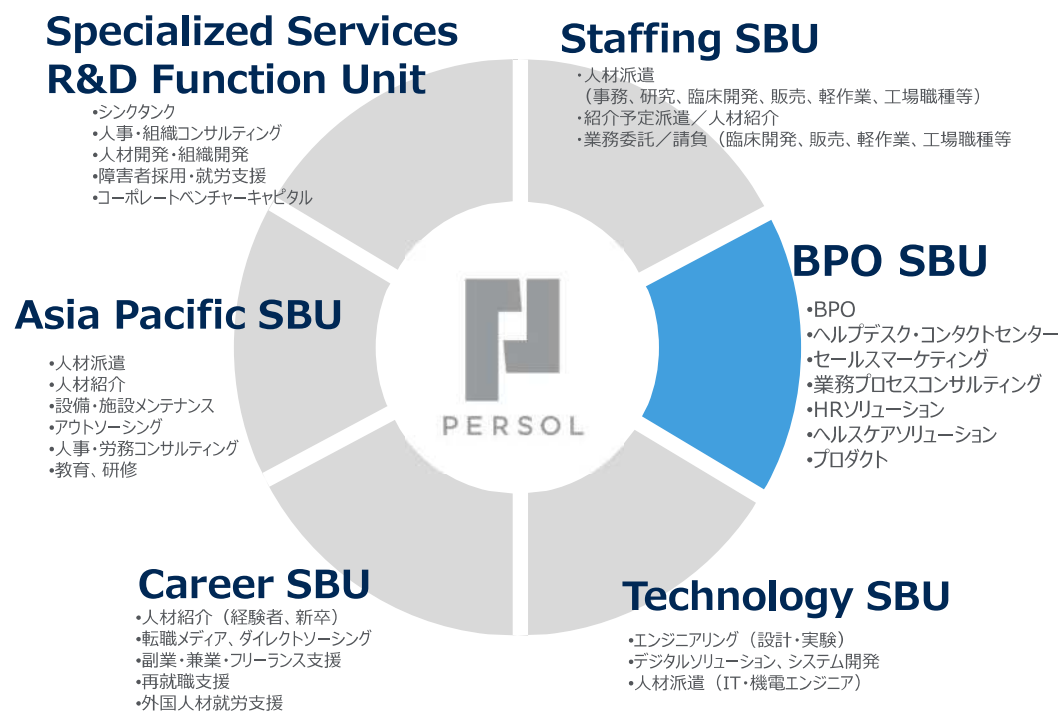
Specialized Services R&D Function Unit
•シンクタンク
•人事・組織コンサルティング
•人材開発・組織開発
•障害者採用・就労支援
•コーポレートベンチャーキャピタル

Staffing SBU
・人材派遣
（事務、研究、臨床開発、販売、軽作業、工場職種等）
・紹介予定派遣／人材紹介
・業務委託／請負（臨床開発、販売、軽作業、工場職種等

BPO SBU
•BPO
•ヘルプデスク・コンタクトセンター
•セールスマーケティング
•業務プロセスコンサルティング
•HRソリューション
•ヘルスケアソリューション
•プロダクト

Asia Pacific SBU
•人材派遣
•人材紹介
•設備・施設メンテナンス
•アウトソーシング
•人事・労務コンサルティング
•教育、研修

PERSOL

Career SBU
•人材紹介（経験者、新卒）
•転職メディア、ダイレクトソーシング
•副業・兼業・フリーランス支援
•再就職支援
•外国人材就労支援

Technology SBU
•エンジニアリング（設計・実験）
•デジタルソリューション、システム開発
•人材派遣（IT・機電エンジニア）